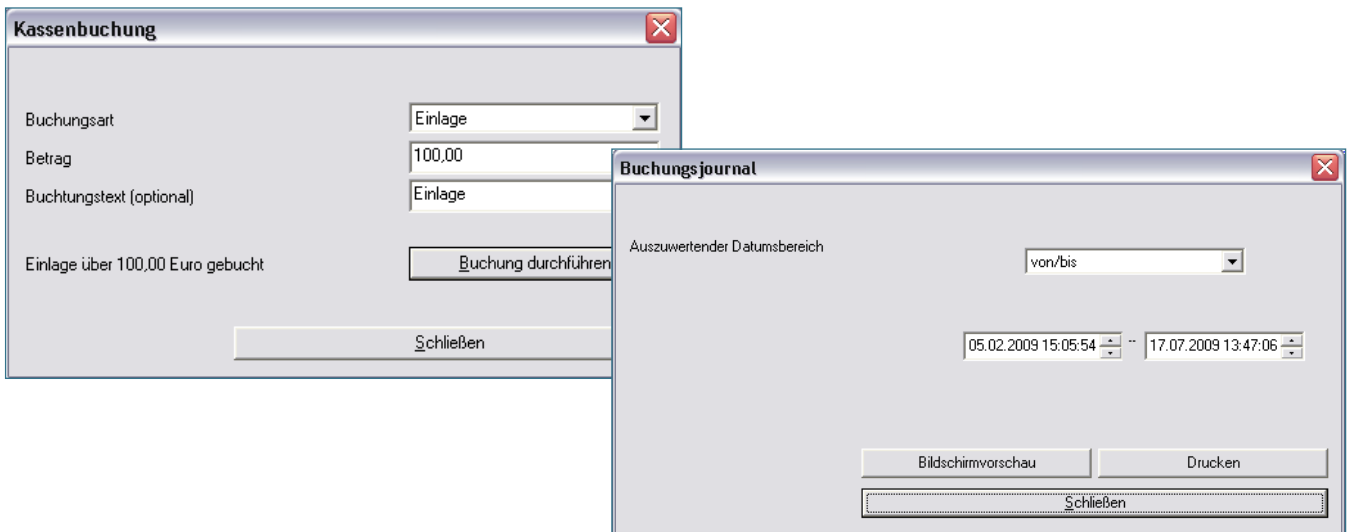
Kassenbuchung

Buchungsart
Einlage

Betrag
100,00

Buchtungstext (optional)
Einlage

Einlage über 100,00 Euro gebucht
Buchung durchführen

Schließen

Buchungsjournal

Auszuwertender Datumsbereich
von/bis

05.02.2009 15:05:54 – 17.07.2009 13:47:06

Bildschirmvorschau
Drucken
Schließen